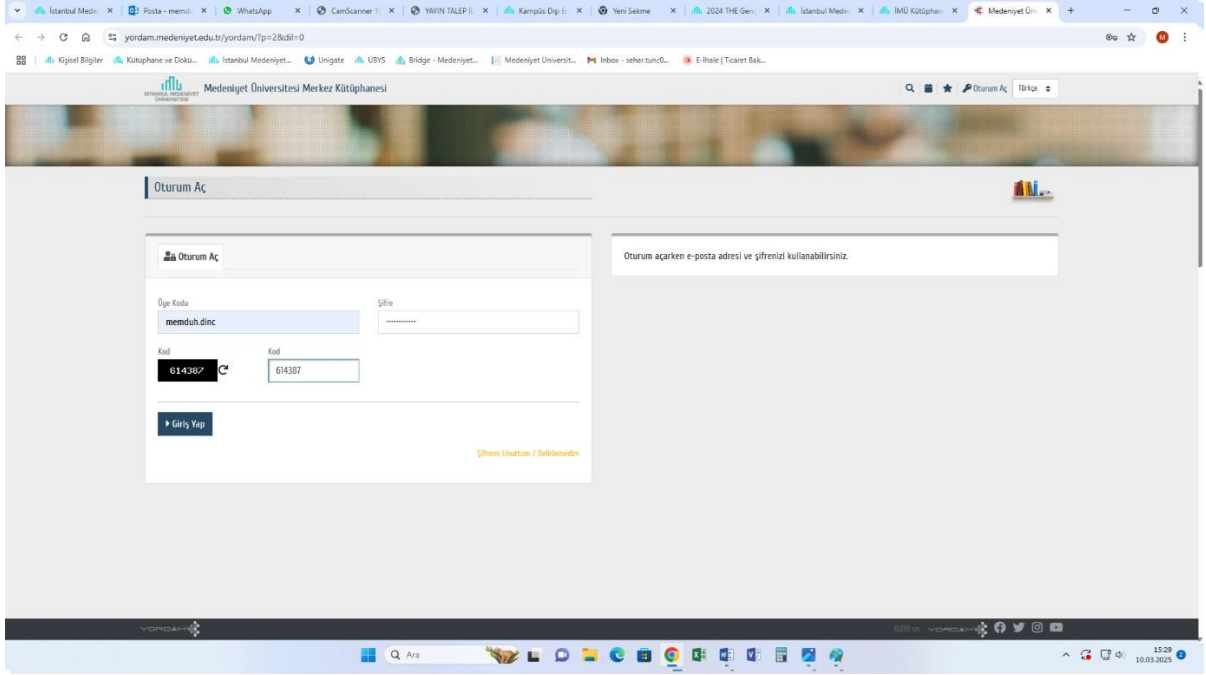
İstanbul Medeı × | Posta - memdu × | WhatsApp × | CamScanner × | YAYIN TALEP × | Kampüs Dışı E × | Yeni Sekme × | 2024 THE Gen × | İstanbul Medeı × | İMÜ Kütüphan × | Medeniyet Üni × | +

yordam.medeniyet.edu.tr/yordam/?p=2&dil=0

Kişisel Bilgiler | Kütüphane ve Doku... | İstanbul Medeniyet... | Unigate | ÜBYS | Bridge - Medeniyet... | Medeniyet Üniversit... | Inbox - seher.tunc0... | E-İhale | Ticaret Bak...

İSTANBUL MEDENIYET ÜNİVERSİTESİ Medeniyet Üniversitesi Merkez Kütüphanesi

Oturum Aç | Türkçe

Oturum Aç

Oturum Aç

Üye Kodu
memduh.dinc

Şifre
...........

Kod
614387

Kod
614387

▸ Giriş Yap

Şifremi Unuttum / Belirlemedim

Oturum açarken e-posta adresi ve şifrenizi kullanabilirsiniz.

YORDAM

Ara

15:29
10.03.2025